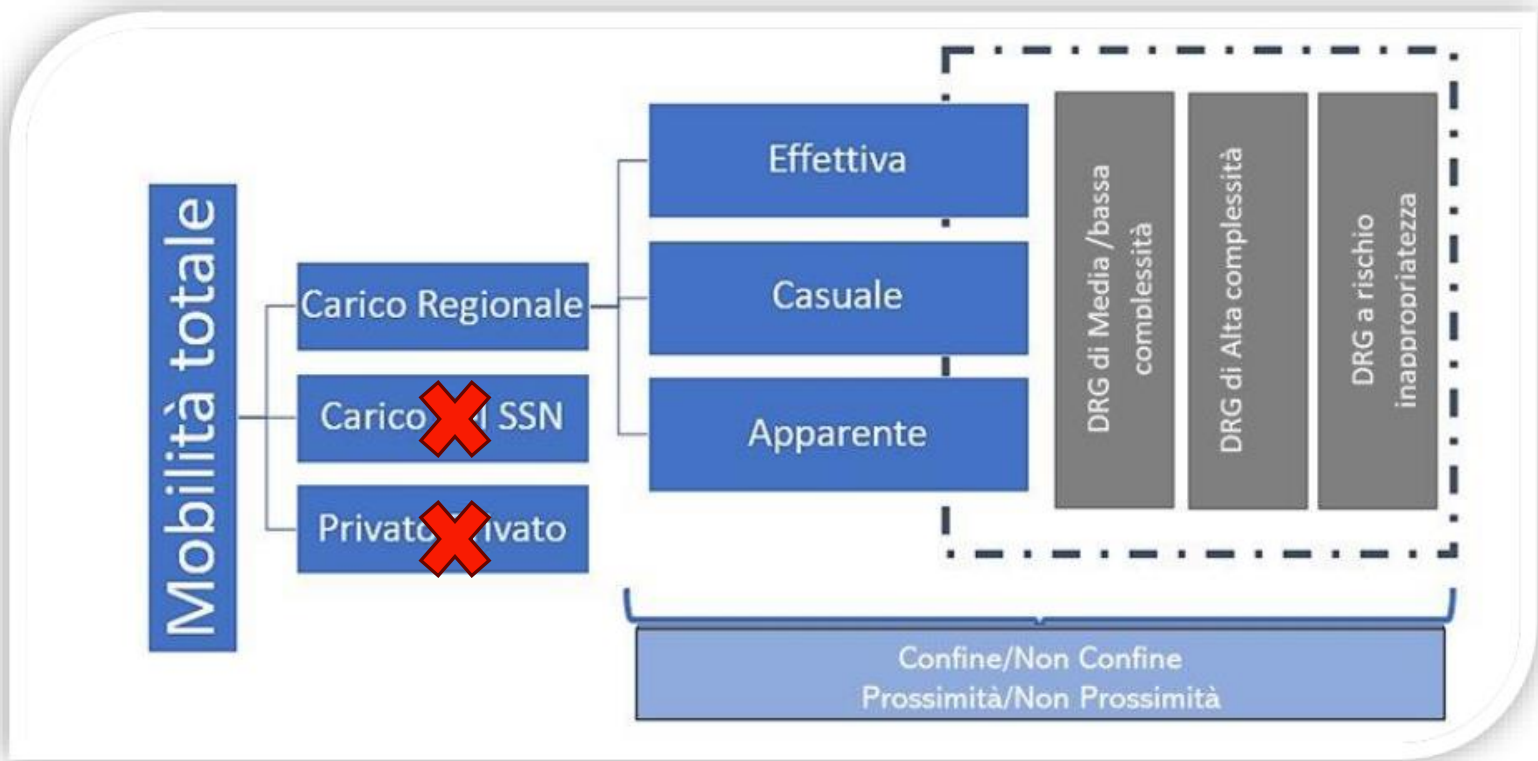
Mobilità totale

Carico Regionale

Carico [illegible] SSN

Privato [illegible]ivato

Effettiva

Casuale

Apparente

DRG di Media /bassa complessità

DRG di Alta complessità

DRG a rischio inappropriatezza

Confine/Non Confine
Prossimità/Non Prossimità